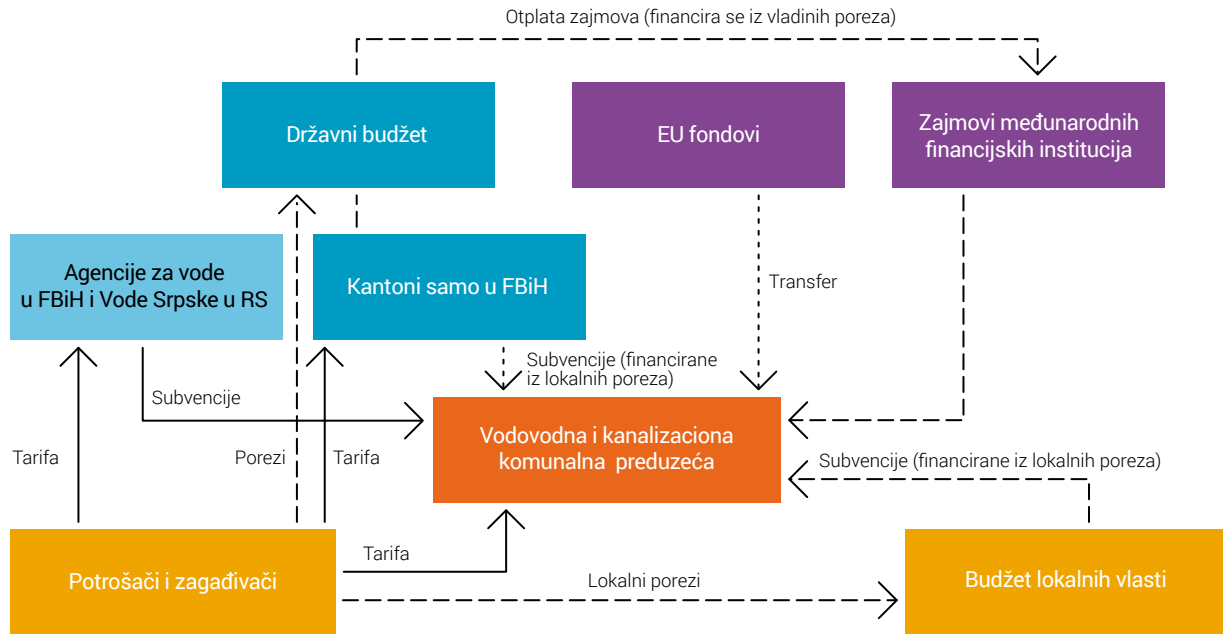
Otplata zajmova (financira se iz vladinih poreza)

Državni budžet

EU fondovi

Zajmovi međunarodnih financijskih institucija

Agencije za vode u FBiH i Vode Srpske u RS

Kantoni samo u FBiH

Transfer

Subvencije (financirane iz lokalnih poreza)

Subvencije

Vodovodna i kanalizaciona komunalna preduzeća

Tarifa

Porezi

Tarifa

Subvencije (financirane iz lokalnih poreza)

Tarifa

Potrošači i zagađivači

Lokalni porezi

Budžet lokalnih vlasti